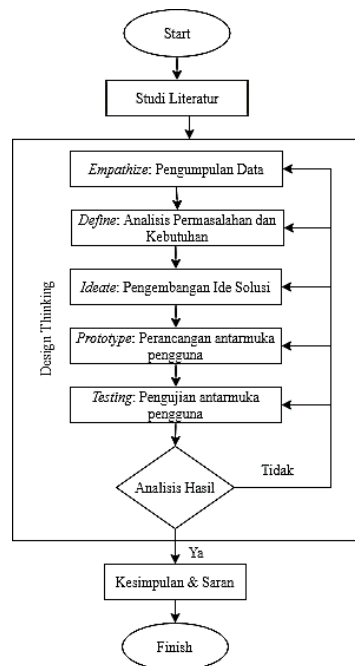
Start

Studi Literatur

Design Thinking

Empathize: Pengumpulan Data

Define: Analisis Permasalahan dan Kebutuhan

Ideate: Pengembangan Ide Solusi

Prototype: Perancangan antarmuka pengguna

Testing: Pengujian antarmuka pengguna

Analisis Hasil

Tidak

Ya

Kesimpulan & Saran

Finish